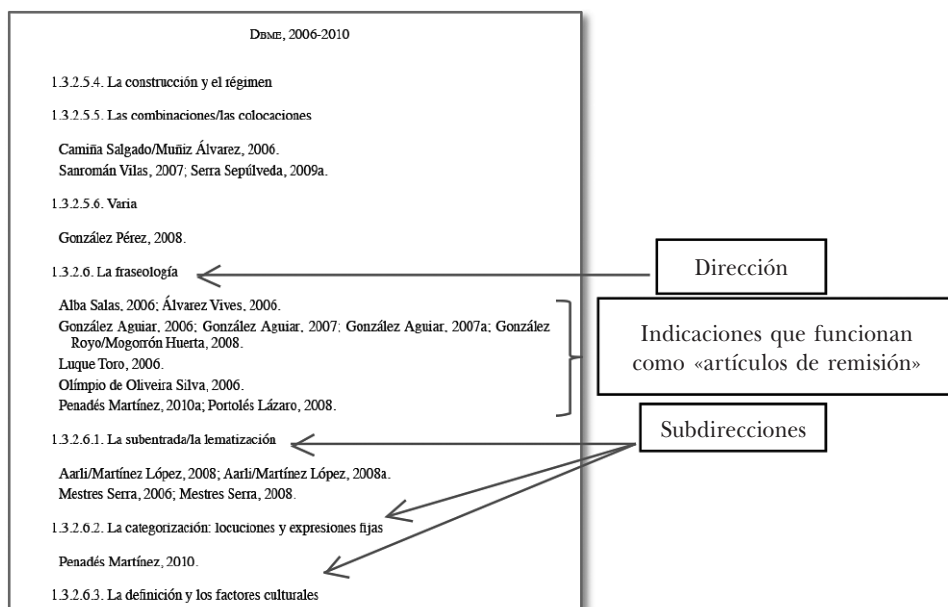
DBME, 2006-2010

1.3.2.5.4. La construcción y el régimen

1.3.2.5.5. Las combinaciones/las colocaciones

Camiña Salgado/Muñiz Álvarez, 2006.
Sanromán Vilas, 2007; Serra Sepúlveda, 2009a.

1.3.2.5.6. Varia

González Pérez, 2008.

1.3.2.6. La fraseología

Dirección

Alba Salas, 2006; Álvarez Vives, 2006.
González Aguiar, 2006; González Aguiar, 2007; González Aguiar, 2007a; González Royo/Mogorrón Huerta, 2008.
Luque Toro, 2006.
Olímpio de Oliveira Silva, 2006.
Penadés Martínez, 2010a; Portolés Lázaro, 2008.

Indicaciones que funcionan como «artículos de remisión»

1.3.2.6.1. La subentrada/la lematización

Subdirecciones

Aarli/Martínez López, 2008; Aarli/Martínez López, 2008a.
Mestres Serra, 2006; Mestres Serra, 2008.

1.3.2.6.2. La categorización: locuciones y expresiones fijas

Penadés Martínez, 2010.

1.3.2.6.3. La definición y los factores culturales